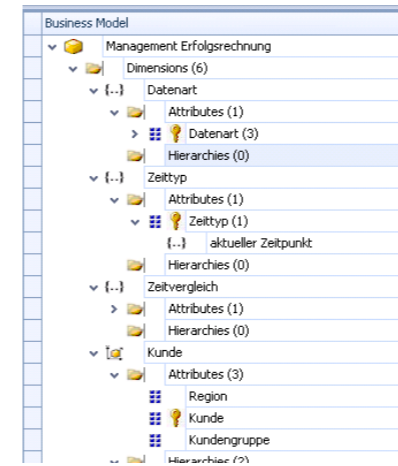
Business Model
Management Erfolgsrechnung
Dimensions (6)
{...} Datenart
Attributes (1)
Datenart (3)
Hierarchies (0)
{...} Zeittyp
Attributes (1)
Zeittyp (1)
{...} aktueller Zeitpunkt
Hierarchies (0)
{...} Zeitvergleich
Attributes (1)
Hierarchies (0)
Kunde
Attributes (3)
Region
Kunde
Kundengruppe
Hierarchies (2)